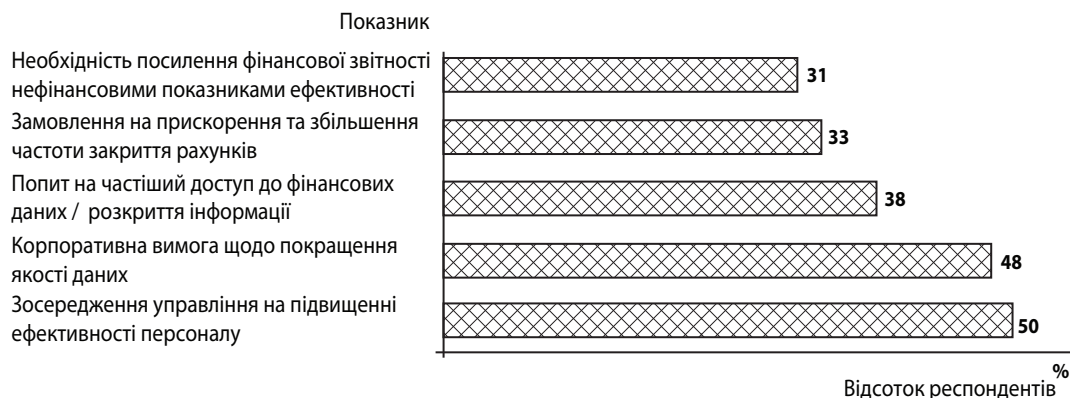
Показник

Необхідність посилення фінансової звітності нефінансовими показниками ефективності

31

Замовлення на прискорення та збільшення частоти закриття рахунків

33

Попит на частіший доступ до фінансових даних / розкриття інформації

38

Корпоративна вимога щодо покращення якості даних

48

Зосередження управління на підвищенні ефективності персоналу

50

%

Відсоток респондентів